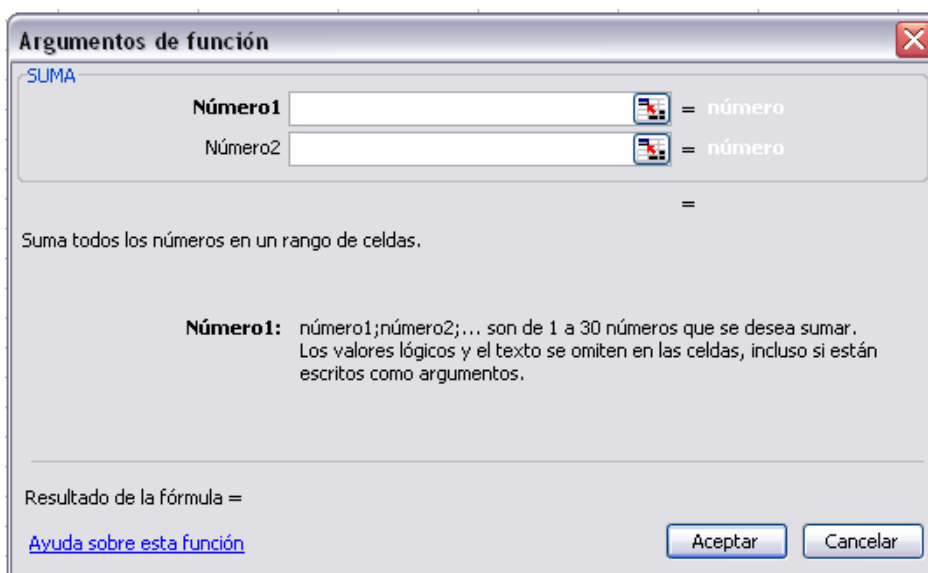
Argumentos de función

SUMA

Número1 = número

Número2 = número

=

Suma todos los números en un rango de celdas.

Número1: número1;número2;... son de 1 a 30 números que se desea sumar. Los valores lógicos y el texto se omiten en las celdas, incluso si están escritos como argumentos.

Resultado de la fórmula =

Ayuda sobre esta función

Aceptar

Cancelar